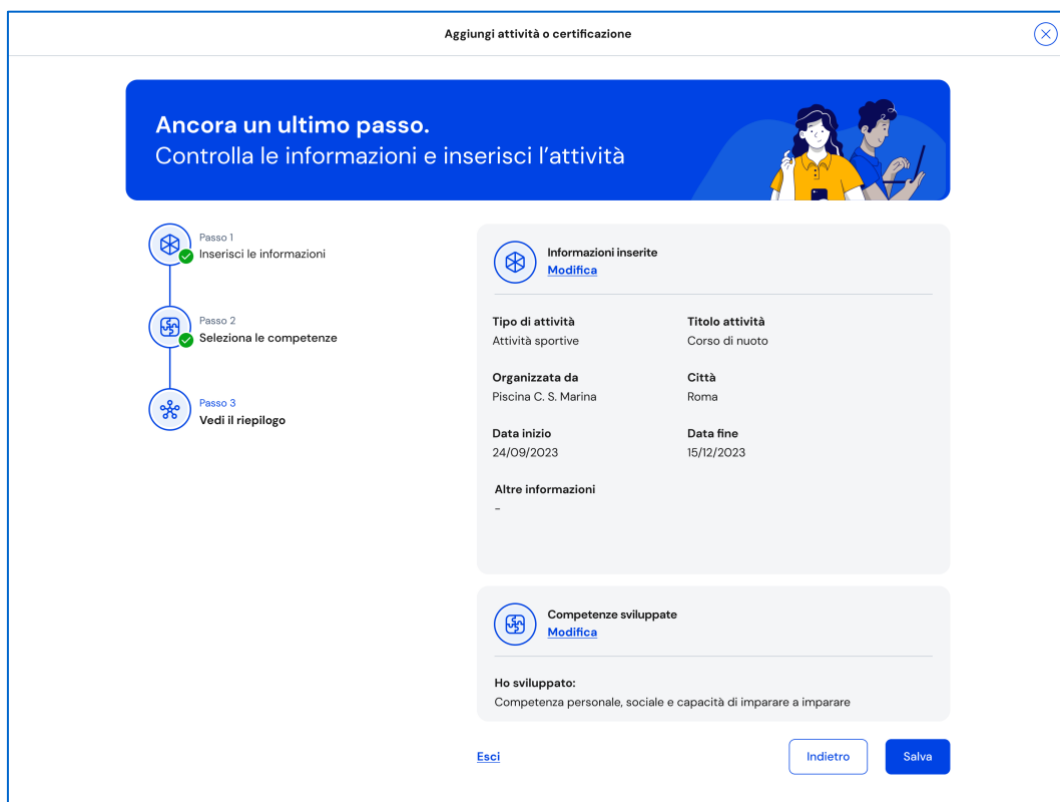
Aggiungi attività o certificazione

Ancora un ultimo passo.
Controlla le informazioni e inserisci l'attività

Passo 1
Inserisci le informazioni

Passo 2
Seleziona le competenze

Passo 3
Vedi il riepilogo

Informazioni inserite
Modifica

Tipo di attività
Attività sportive

Titolo attività
Corso di nuoto

Organizzata da
Piscina C. S. Marina

Città
Roma

Data inizio
24/09/2023

Data fine
15/12/2023

Altre informazioni
-

Competenze sviluppate
Modifica

Ho sviluppato:
Competenza personale, sociale e capacità di imparare a imparare

Esci

Indietro

Salva